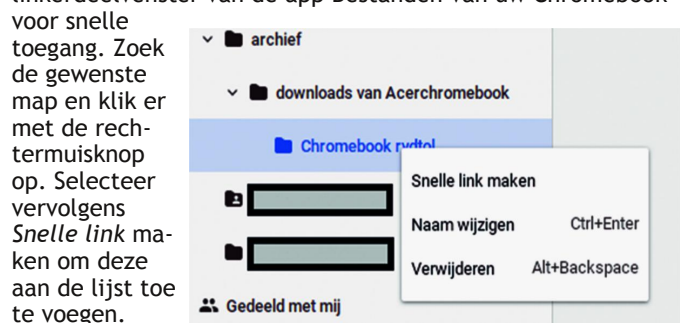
linkerdeelvenster van de app Bestanden van uw Chromebook voor snelle toegang. Zoek de gewenste map en klik er met de rechtermuisknop op. Selecteer vervolgens *Snelle link* maken om deze aan de lijst toe te voegen.

archief

downloads van Acerchromebook

Chromebook rydtol

Snelle link maken

Naam wijzigen Ctrl+Enter

Verwijderen Alt+Backspace

Gedeeld met mij